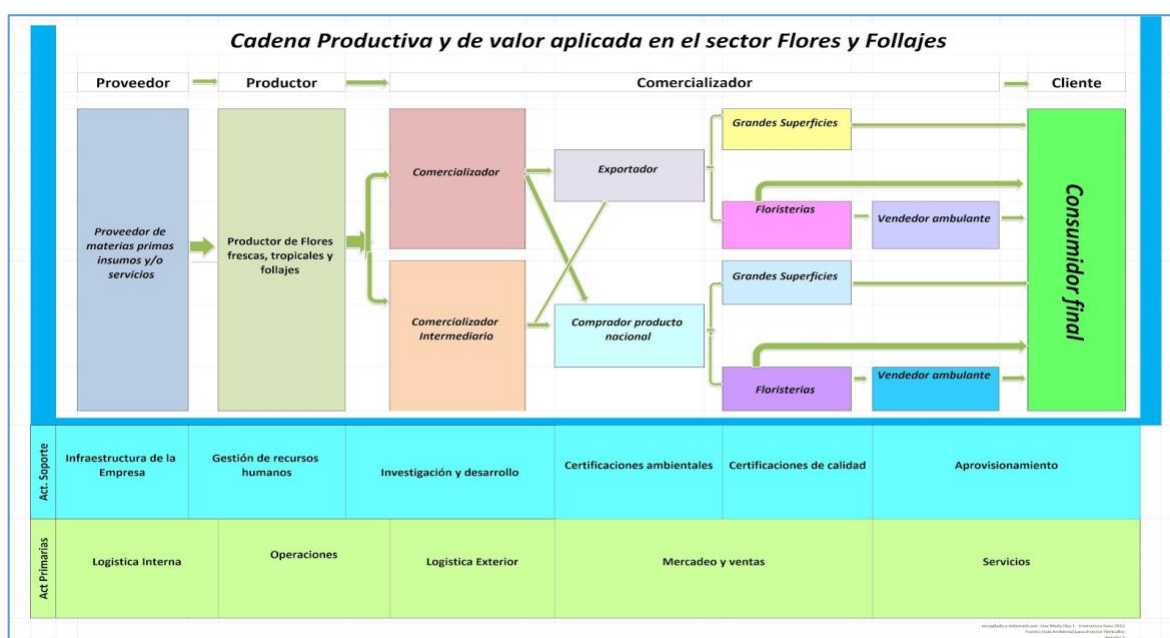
Cadena Productiva y de valor aplicada en el sector Flores y Follajes

Proveedor

Productor

Comercializador

Cliente

Proveedor de materias primas insumos y/o servicios

Productor de Flores frescas, tropicales y follajes

Comercializador

Comercializador Intermediario

Exportador

Comprador producto nacional

Grandes Superficies

Floristerias

Vendedor ambulante

Grandes Superficies

Floristerias

Vendedor ambulante

Consumidor final

Act. Soporte

Infraestructura de la Empresa

Gestión de recursos humanos

Investigación y desarrollo

Certificaciones ambientales

Certificaciones de calidad

Aprovisionamiento

Act Primarias

Logistica Interna

Operaciones

Logistica Exterior

Mercadeo y ventas

Servicios

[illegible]